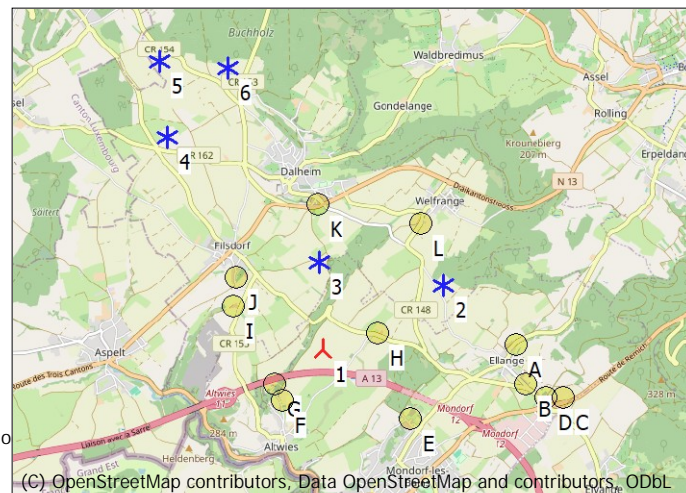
Buchholz
CR 154
5
CR 153
6
Waldbredimus
Assel
Gondelange
Rolling
sel
Canton Luxembourg
4
CR 162
Krounebierg 207 m
Erpeldange
Dalheim
Draikantonstrooss
N 13
Säiterr
K
Welfrange
L
Filsdorf
3
2
J
CR 148
I
Aspelt
CR 152
H
Ellange
A
Route des Trois Cantons
1
A 13
Route de Remich
Altwies 11
G
B
D C
328 m
Liaison avec la Sarre
284 m
F
Altwies
Mondorf 12
E
Grand Est
Heldenberg
Mondorf-les-
(C) OpenStreetMap contributors, Data OpenStreetMap and contributors, ODbL